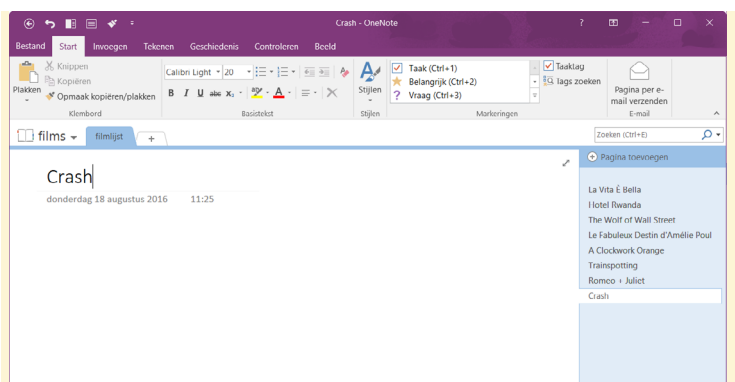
Crash - OneNote

Bestand Start Invoegen Tekenen Geschiedenis Controleren Beeld

Plakken
Knippen
Kopiëren
Opmaak kopiëren/plakken
Klembord

Calibri Light 20
B I U abc $x_2$
Basistekst

Stijlen
Stijlen

Taak (Ctrl+1)
Belangrijk (Ctrl+2)
Vraag (Ctrl+3)
Markeringen

Taaktag
Tags zoeken

Pagina per e-mail verzenden
E-mail

films
filmlijst
+

Zoeken (Ctrl+E)

Crash
donderdag 18 augustus 2016 11:25

Pagina toevoegen

La Vita É Bella
Hotel Rwanda
The Wolf of Wall Street
Le Fabuleux Destin d'Amélie Poul
A Clockwork Orange
Trainspotting
Romeo + Juliet
Crash